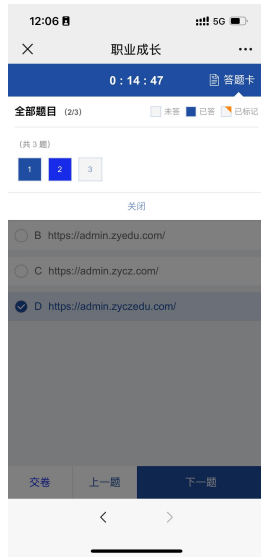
12:06
5G
×
职业成长
•••
0 : 14 : 47
答题卡
全部题目 (2/3)
未答
已答
已标记
(共 3 题)
1
2
3
关闭
B https://admin.zyedu.com/
C https://admin.zycz.com/
D https://admin.zyczedu.com/
交卷
上一题
下一题
<
>